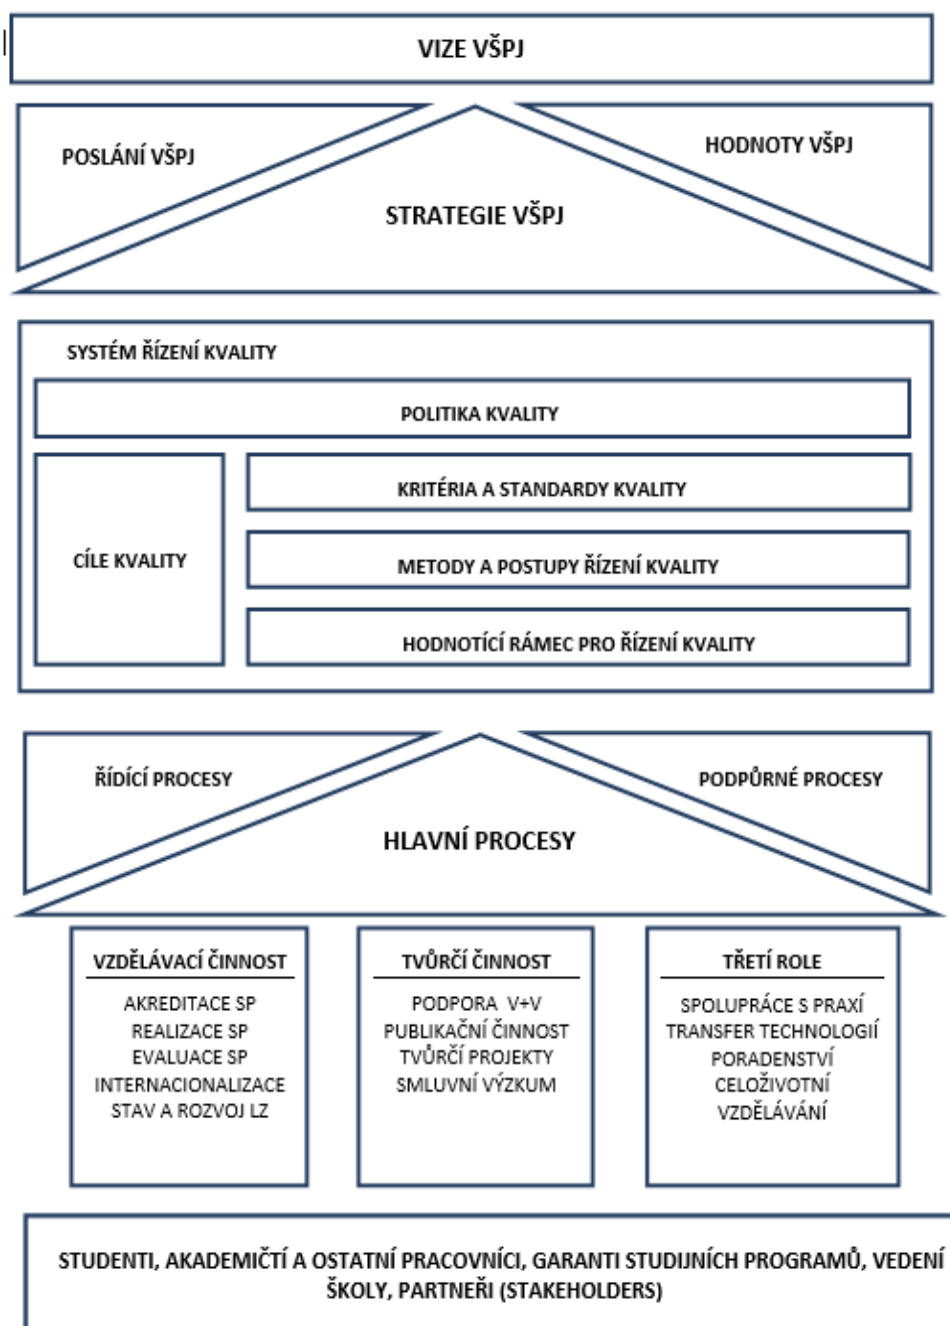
VIZE VŠPJ

POSLÁNÍ VŠPJ

HODNOTY VŠPJ

STRATEGIE VŠPJ

SYSTÉM ŘÍZENÍ KVALITY

POLITIKA KVALITY

CÍLE KVALITY

KRITÉRIA A STANDARDY KVALITY

METODY A POSTUPY ŘÍZENÍ KVALITY

HODNOTÍCÍ RÁMEC PRO ŘÍZENÍ KVALITY

ŘÍDÍCÍ PROCESY

PODPŮRNÉ PROCESY

HLAVNÍ PROCESY

VZDĚLÁVACÍ ČINNOST

AKREDITACE SP
REALIZACE SP
EVALUACE SP
INTERNACIONALIZACE
STAV A ROZVOJ LZ

TVŮRČÍ ČINNOST

PODPORA V+V
PUBLIKAČNÍ ČINNOST
TVŮRČÍ PROJEKTY
SMLUVNÍ VÝZKUM

TŘETÍ ROLE

SPOLUPRÁCE S PRAXÍ
TRANSFER TECHNOLOGIÍ
PORADENSTVÍ
CELOŽIVOTNÍ VZDĚLÁVÁNÍ

STUDENTI, AKADEMIČTÍ A OSTATNÍ PRACOVNÍCI, GARANTI STUDIJNÍCH PROGRAMŮ, VEDENÍ ŠKOLY, PARTNEŘI (STAKEHOLDERS)